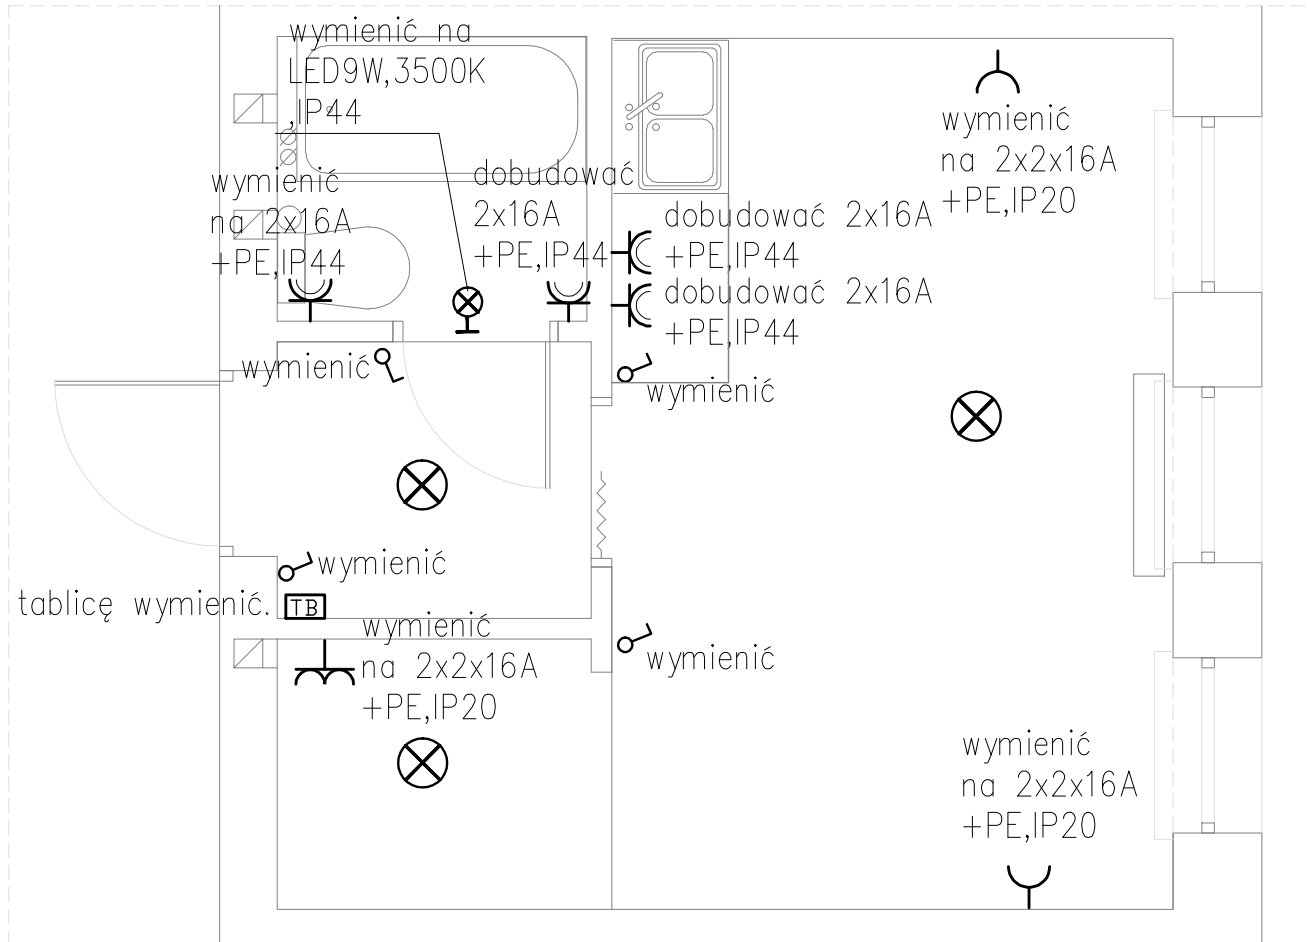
wymienić na LED9W,3500K ,IP44

wymienić na 2x16A +PE,IP44

dobudować 2x16A +PE,IP44

dobudować 2x16A +PE,IP44

dobudować 2x16A +PE,IP44

wymienić na 2x2x16A +PE,IP20

wymienić

wymienić

wymienić

tablicę wymienić.

TB

wymienić na 2x2x16A +PE,IP20

wymienić

wymienić na 2x2x16A +PE,IP20